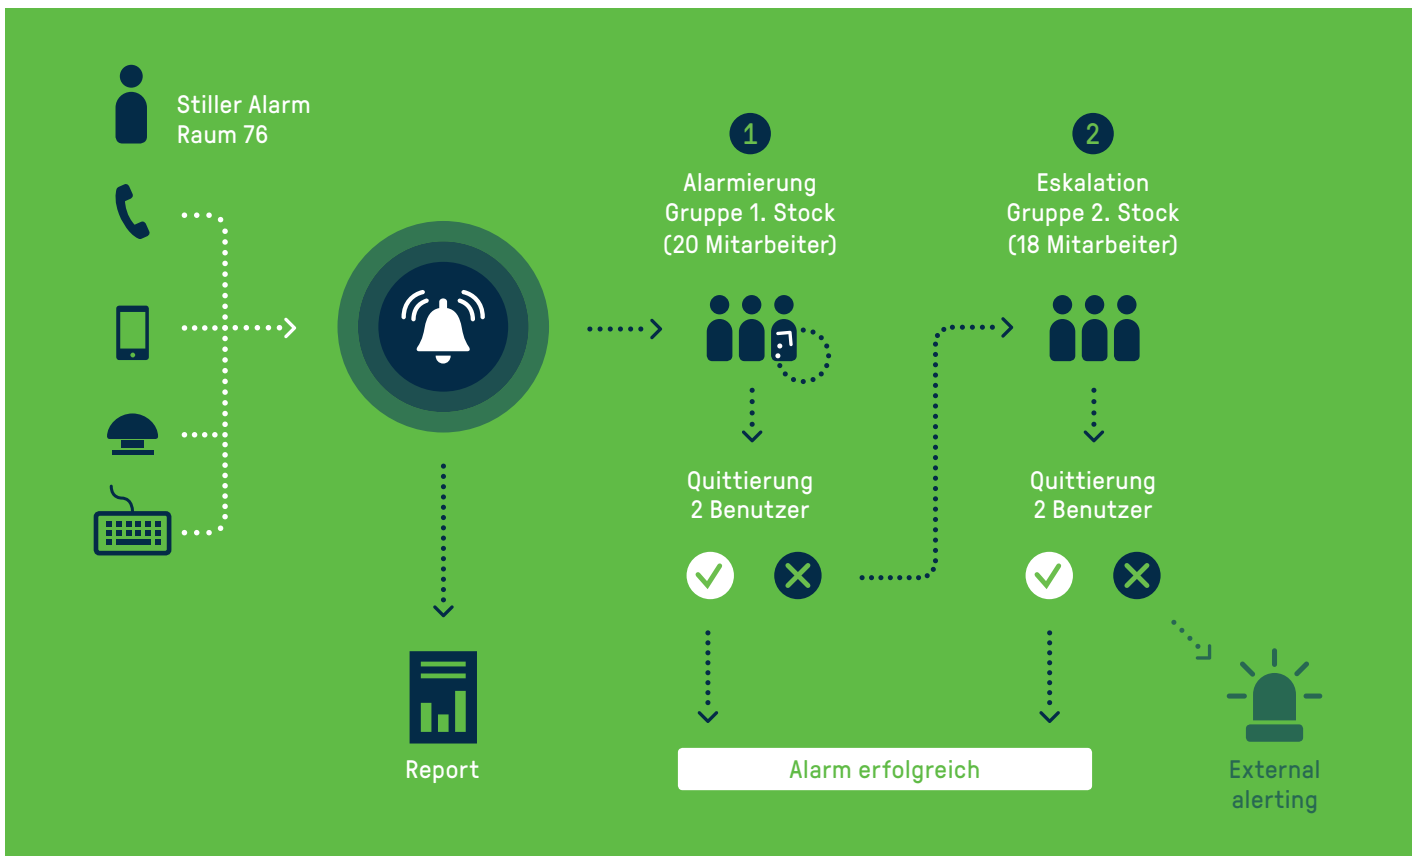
Stiller Alarm
Raum 76

1
Alarmierung
Gruppe 1. Stock
(20 Mitarbeiter)

2
Eskalation
Gruppe 2. Stock
(18 Mitarbeiter)

Quittierung
2 Benutzer

Quittierung
2 Benutzer

Report

Alarm erfolgreich

External
alerting